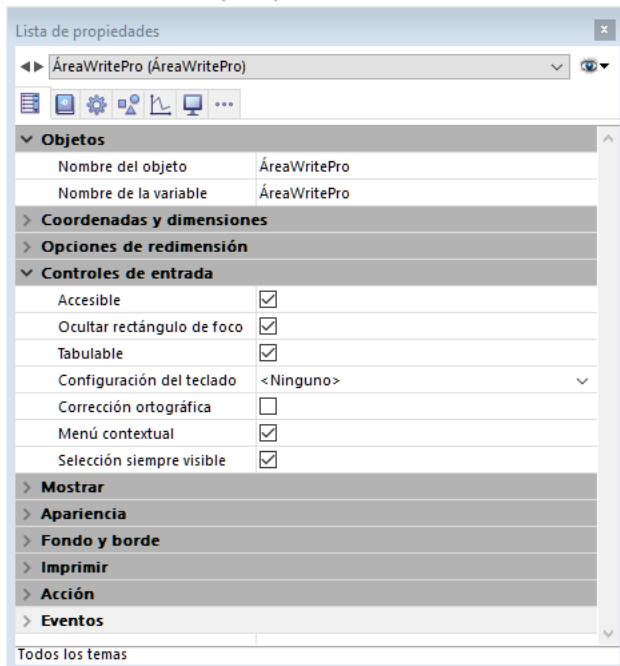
Lista de propiedades

ÁreaWritePro (ÁreaWritePro)

Objetos

| Nombre del objeto | ÁreaWritePro |
|---|---|
| Nombre de la variable | ÁreaWritePro |

Coordenadas y dimensiones

Opciones de redimensión

Controles de entrada

| Accesible | ☑ |
|---|---|
| Ocultar rectángulo de foco | ☑ |
| Tabulable | ☑ |
| Configuración del teclado | <Ninguno> |
| Corrección ortográfica | ☐ |
| Menú contextual | ☑ |
| Selección siempre visible | ☑ |

Mostrar

Apariencia

Fondo y borde

Imprimir

Acción

Eventos

Todos los temas